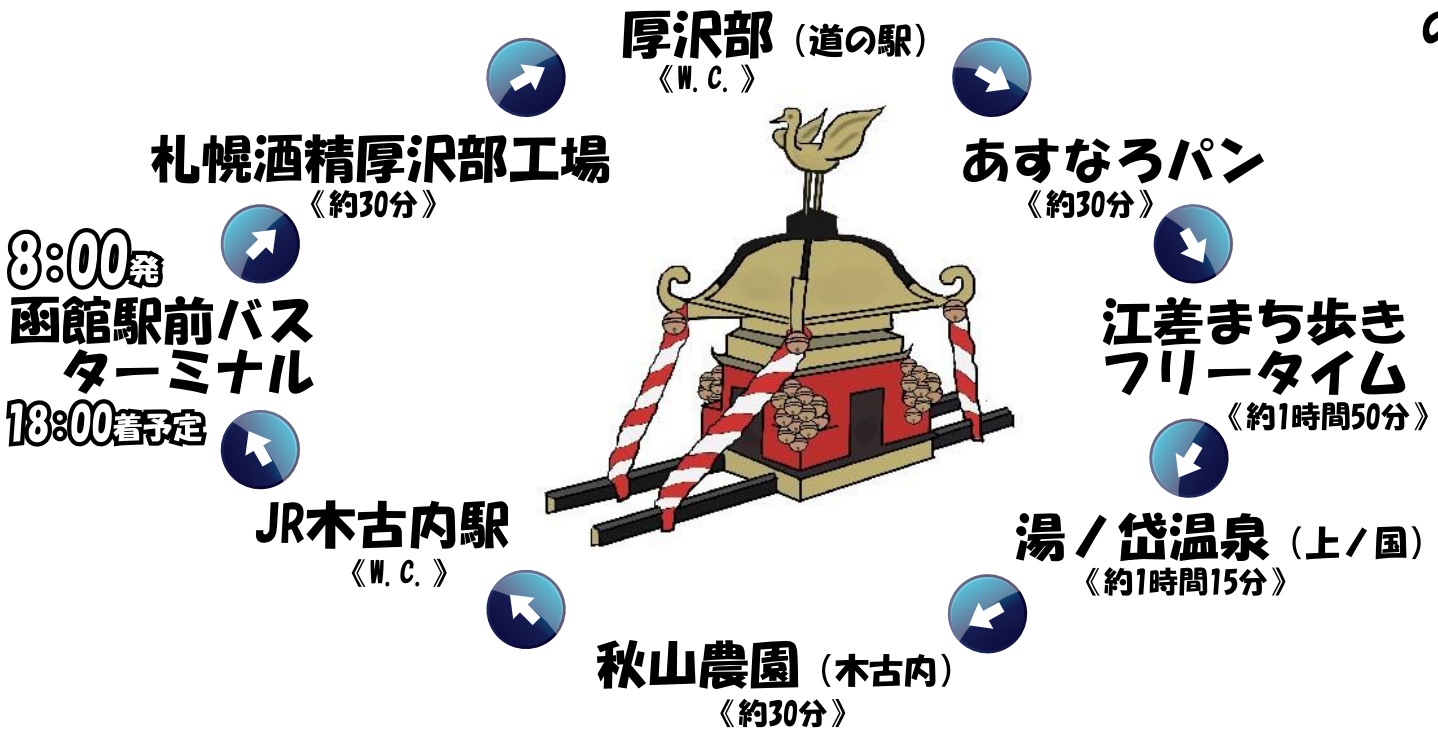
8:00発
函館駅前バスターミナル
18:00着予定

札幌酒精厚沢部工場
《約30分》

厚沢部（道の駅）
《W.C.》

あすなろパン
《約30分》

江差まち歩きフリータイム
《約1時間50分》

湯ノ岱温泉（上ノ国）
《約1時間15分》

秋山農園（木古内）
《約30分》

JR木古内駅
《W.C.》